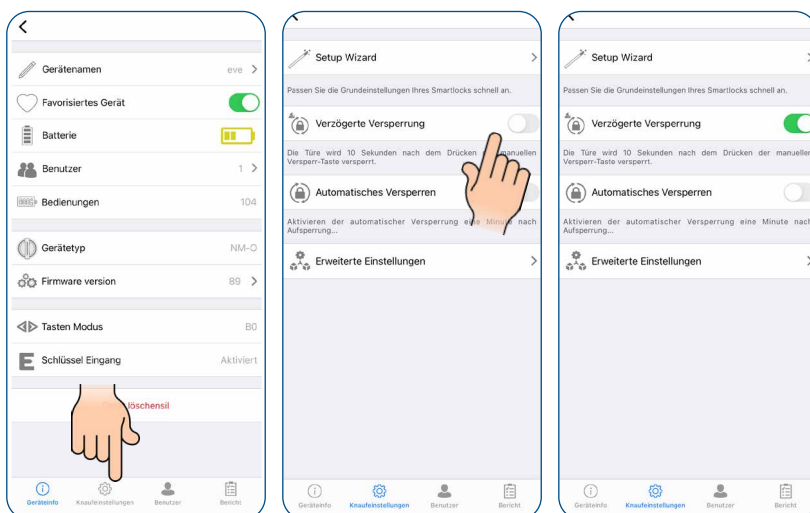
Gerätenamen eve

Favorisiertes Gerät

Batterie

Benutzer 1

Bedienungen 104

Gerätetyp NM-O

Firmware version 89

Tasten Modus B0

Schlüssel Eingang Aktiviert

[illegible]löschensil

Geräteinfo Knaufeinstellungen Benutzer Bericht

Setup Wizard

Passen Sie die Grundeinstellungen Ihres Smartlocks schnell an.

Verzögerte Versperrung

Die Türe wird 10 Sekunden nach dem Drücken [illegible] manuellen Versperr-Taste versperrt.

Automatisches Versperren

Aktivieren der automatischer Versperrung ei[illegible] Minu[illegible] nach Aufsperrung...

Erweiterte Einstellungen

Geräteinfo Knaufeinstellungen Benutzer Bericht

Setup Wizard

Passen Sie die Grundeinstellungen Ihres Smartlocks schnell an.

Verzögerte Versperrung

Die Türe wird 10 Sekunden nach dem Drücken der manuellen Versperr-Taste versperrt.

Automatisches Versperren

Aktivieren der automatischer Versperrung eine Minute nach Aufsperrung...

Erweiterte Einstellungen

Geräteinfo Knaufeinstellungen Benutzer Bericht